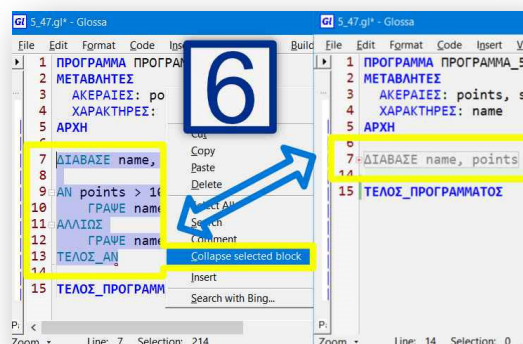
Gl 5_47.gl* - Glossa
File Edit Format Code Ins Build
1 ΠΡΟΓΡΑΜΜΑ ΠΡΟΓΡΑΜ
2 ΜΕΤΑΒΛΗΤΕΣ
3 ΑΚΕΡΑΙΕΣ: po
4 ΧΑΡΑΚΤΗΡΕΣ:
5 ΑΡΧΗ
6
7 ΔΙΑΒΑΣΕ name,
8
9 ΑΝ points > 10
10 ΓΡΑΨΕ name
11 ΑΛΛΙΩΣ
12 ΓΡΑΨΕ name
13 ΤΕΛΟΣ_ΑΝ
14
15 ΤΕΛΟΣ_ΠΡΟΓΡΑΜΜ

6

Cut
Copy
Paste
Delete
Select All
Search
Comment
Collapse selected block
Insert
Search with Bing...

Zoom Line: 7 Selection: 214

Gl 5_47.gl* - Glossa
File Edit Format Code Insert V
1 ΠΡΟΓΡΑΜΜΑ ΠΡΟΓΡΑΜΜΑ_5
2 ΜΕΤΑΒΛΗΤΕΣ
3 ΑΚΕΡΑΙΕΣ: points, s
4 ΧΑΡΑΚΤΗΡΕΣ: name
5 ΑΡΧΗ
6
7 ΔΙΑΒΑΣΕ name, points
14
15 ΤΕΛΟΣ_ΠΡΟΓΡΑΜΜΑΤΟΣ

Zoom Line: 14 Selection: 0